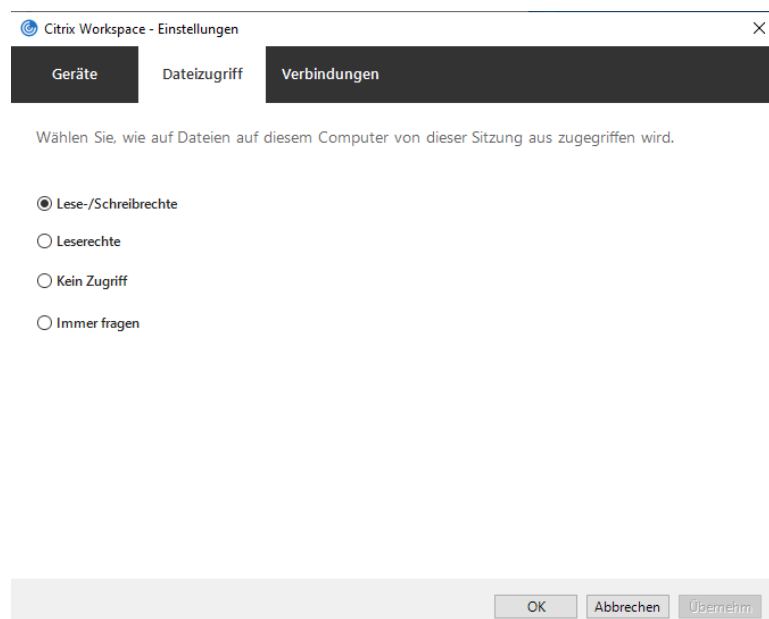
Citrix Workspace - Einstellungen

Geräte
Dateizugriff
Verbindungen

Wählen Sie, wie auf Dateien auf diesem Computer von dieser Sitzung aus zugegriffen wird.

Lese-/Schreibrechte

Leserechte

Kein Zugriff

Immer fragen

OK
Abbrechen
Übernehm